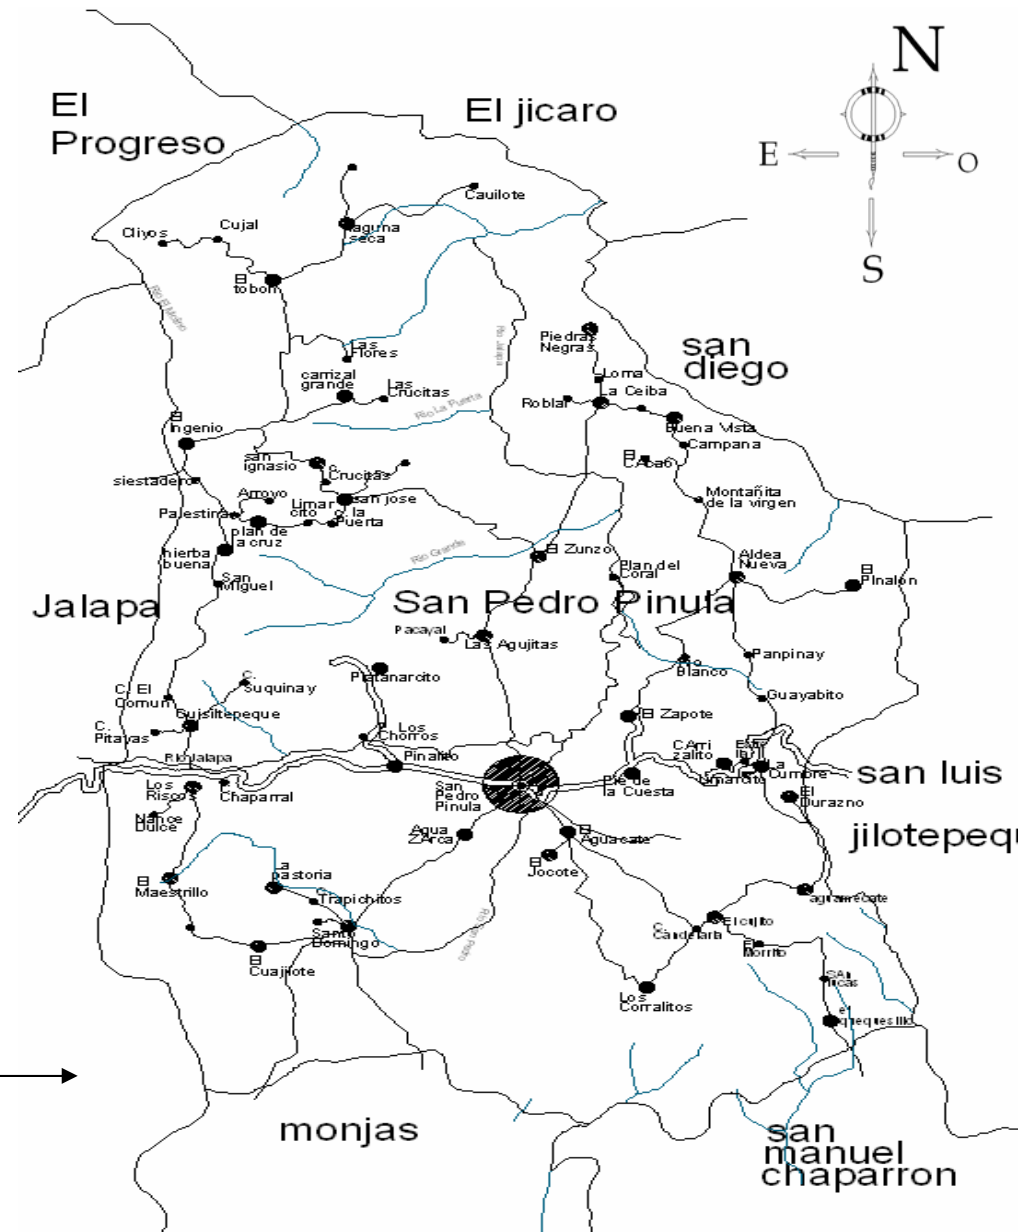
El Progreso

El jicaro

N
E
O
S

Cauilote
Cujal
Cliyos
laguna seca
El tobon
Rio El Molino
Rio Jalapa
Piedras Negras
Las Flores
san diego
carrizal grande
Las Crucitas
Loma
La Ceiba
Roblar
Rio La Puerta
Buena Vista
Campana
El Ingenio
El CAcao
san ignasio
La Crucitas
siestadero
Arroyo
Limarcito
san jose
la Puerta
Montañita de la virgen
Palestina
plan de la cruz
Rio Grande
hierba buena
El Zunzo
Plan del Coral
Aldea Nueva
El Pinalon
San Miguel
Jalapa
San Pedro Pinula
Pacayal
Las Agujitas
Panpinay
Rio Blanco
C. Suquinay
Platanarcito
C. El Comun
Guayabito
Guisiltepeque
El Zapote
C. Pitayas
Los Chorros
Rio Jalapa
Pinalito
CArrizalito
El Ishtal
La Cumbre
Amarcito
san luis
Los Riscos
Chaparral
San Pedro Pinula
Pie de la Cuesta
El Durazno
Nance Dulce
Agua Zarca
El Aguacate
jilotepequ
El Jocote
El Maestrillo
La pastoria
Trapichitos
agua caliente
Santo Domingo
El cujito
C. Candelaria
El Morrito
El Cuajilote
SAn lucas
Los Corralitos
el quequesllo
monjas
san manuel chaparron